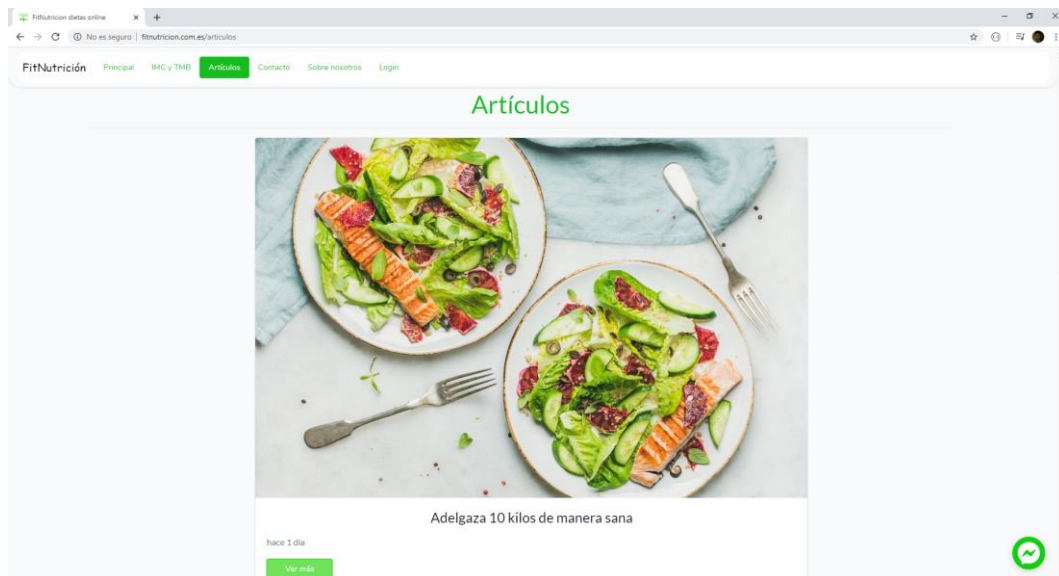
FitNutricion dietas online

No es seguro | fitnutricion.com.es/articulos

FitNutrición Principal IMC y TMB Artículos Contacto Sobre nosotros Login

Artículos

Adelgaza 10 kilos de manera sana

hace 1 día

Ver más